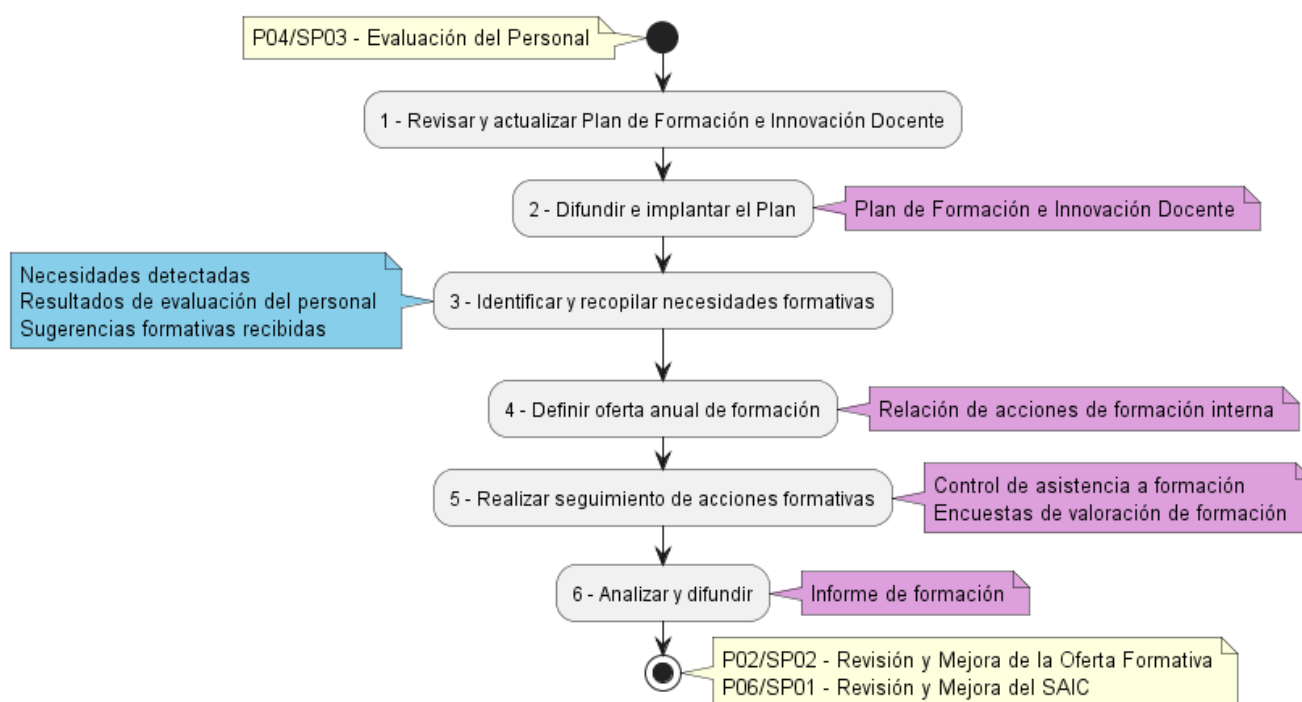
P04/SP03 - Evaluación del Personal

1 - Revisar y actualizar Plan de Formación e Innovación Docente

2 - Difundir e implantar el Plan

Plan de Formación e Innovación Docente

Necesidades detectadas
Resultados de evaluación del personal
Sugerencias formativas recibidas

3 - Identificar y recopilar necesidades formativas

4 - Definir oferta anual de formación

Relación de acciones de formación interna

5 - Realizar seguimiento de acciones formativas

Control de asistencia a formación
Encuestas de valoración de formación

6 - Analizar y difundir

Informe de formación

P02/SP02 - Revisión y Mejora de la Oferta Formativa
P06/SP01 - Revisión y Mejora del SAIC